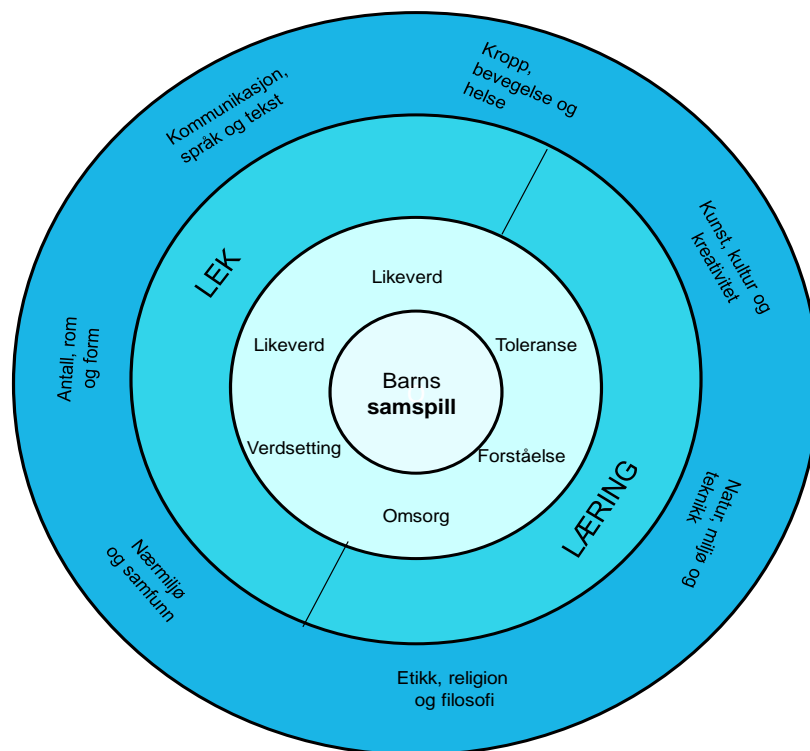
Kommunikasjon, språk og tekst

Kropp, bevegelse og helse

Kunst, kultur og kreativitet

Natur, miljø og teknikk

Etikk, religion og filosofi

Nærmiljø og samfunn

Antall, rom og form

LEK

LÆRING

Likeverd

Likeverd

Toleranse

Verdsetting

Forståelse

Omsorg

Barns
**samspill**